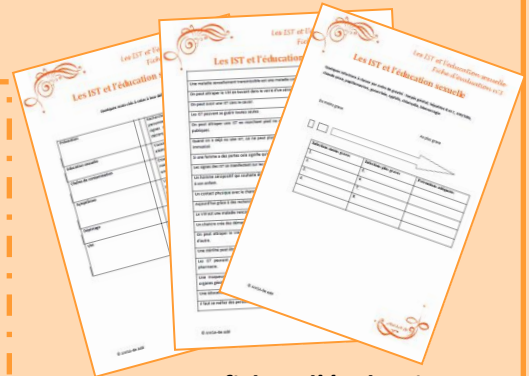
Les IST et l'éducation

Les IST et l'éducation

Les IST et l'éducation sexuelle

Les IST et l'éducation sexuelle
Fiche d'évaluation n°2

Prévention

Éducation sexuelle

Chaîne de contamination

Symptômes

Dépistage

Les

Une maladie sexuellement transmissible est une maladie

On peut attraper le VIH en buvant dans le verre d'une

On peut avoir une IST sans le savoir.

Les IST peuvent se guérir toutes seules.

On peut attraper une IST en touchant

Quand on a déjà eu une IST, on ne peut plus

Il ne faut pas se faire dépister

Une fille ou un garçon

Les hommes

Le contact

Le VIH est une maladie

Les maladies

Les

Les

Une

Les IST

© ecole-de-sab

© ecole-de-sab

Du moins grave

Au plus grave

© ecole-de-sab

fiche d'évaluation